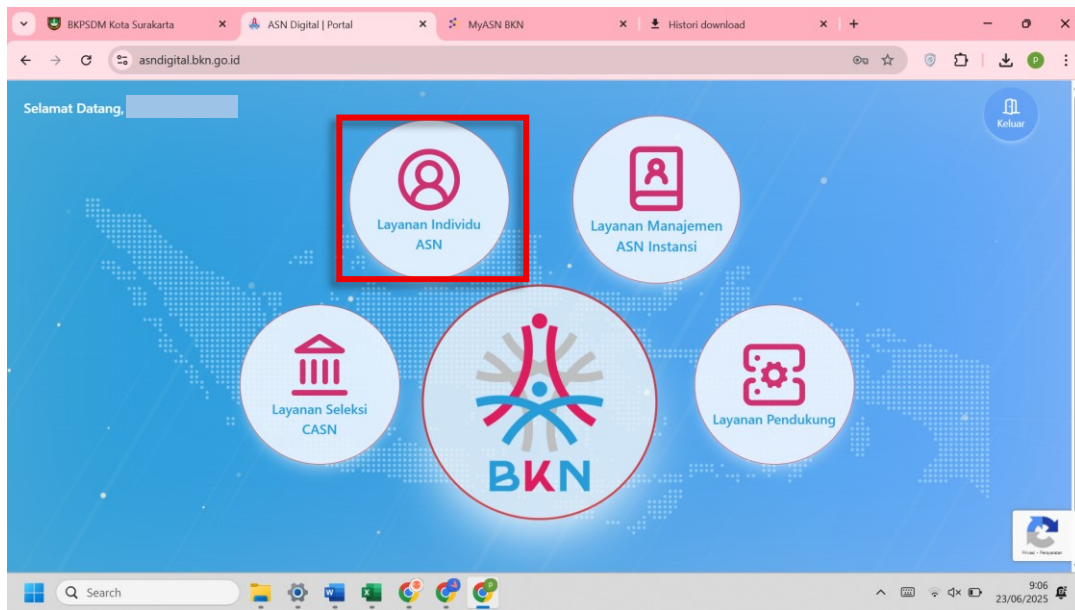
BKPSDM Kota Surakarta
ASN Digital | Portal
MyASN BKN
Histori download

asndigital.bkn.go.id

Selamat Datang,

Keluar

Layanan Individu ASN

Layanan Manajemen ASN Instansi

Layanan Seleksi CASN

BKN

Layanan Pendukung

Privasi - Persyaratan

Search

9:06
23/06/2025